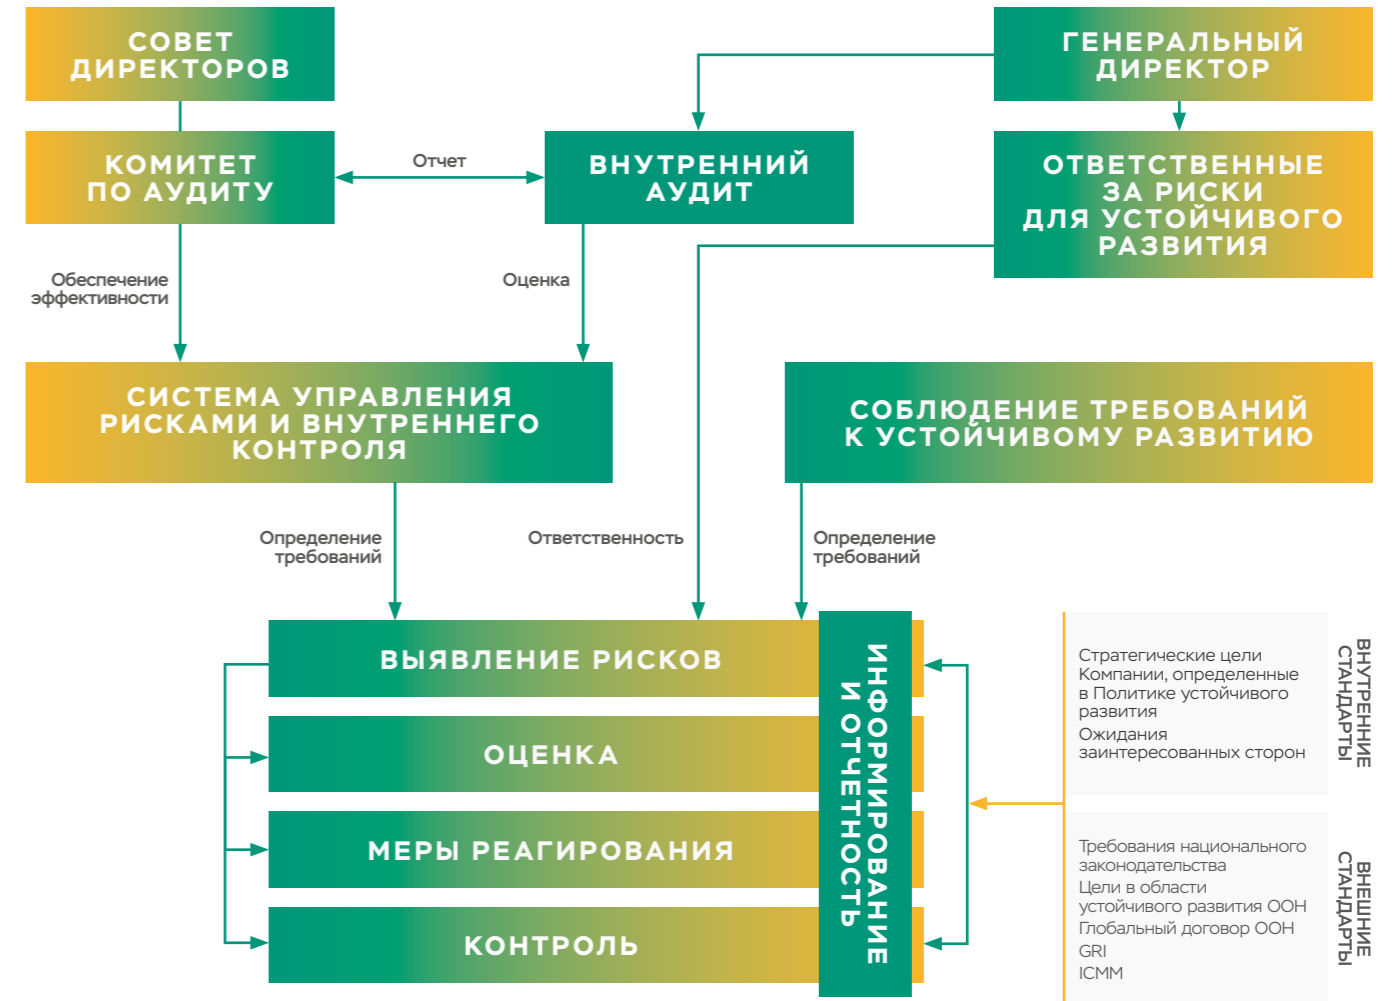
СОВЕТ ДИРЕКТОРОВ

ГЕНЕРАЛЬНЫЙ ДИРЕКТОР

КОМИТЕТ ПО АУДИТУ

Отчет

ВНУТРЕННИЙ АУДИТ

ОТВЕТСТВЕННЫЕ ЗА РИСКИ ДЛЯ УСТОЙЧИВОГО РАЗВИТИЯ

Обеспечение эффективности

Оценка

СИСТЕМА УПРАВЛЕНИЯ РИСКАМИ И ВНУТРЕННЕГО КОНТРОЛЯ

СОБЛЮДЕНИЕ ТРЕБОВАНИЙ К УСТОЙЧИВОМУ РАЗВИТИЮ

Определение требований

Ответственность

Определение требований

ВЫЯВЛЕНИЕ РИСКОВ

ОЦЕНКА

МЕРЫ РЕАГИРОВАНИЯ

КОНТРОЛЬ

ИНФОРМИРОВАНИЕ И ОТЧЕТНОСТЬ

Стратегические цели Компании, определенные в Политике устойчивого развития
Ожидания заинтересованных сторон

ВНУТРЕННИЕ СТАНДАРТЫ

Требования национального законодательства
Цели в области устойчивого развития ООН
Глобальный договор ООН
GRI
ICMM

ВНЕШНИЕ СТАНДАРТЫ